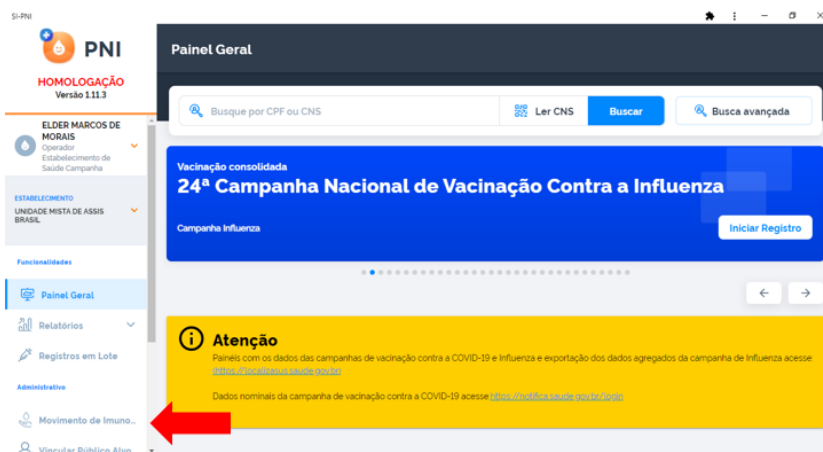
SI-PNI

PNI

HOMOLOGAÇÃO
Versão 1.11.3

ELDER MARCOS DE MORAIS
Operador Estabelecimento de Saúde Campanha

ESTABELECIMENTO
UNIDADE MISTA DE ASSIS BRASIL

Funcionalidades

Painel Geral

Relatórios

Registros em Lote

Administrativo

Movimento de Imuno...

Vincular Público Alvo

Painel Geral

Busque por CPF ou CNS

Ler CNS

Buscar

Busca avançada

Vacinação consolidada

24ª Campanha Nacional de Vacinação Contra a Influenza

Campanha Influenza

Iniciar Registro

Atenção

Painéis com os dados das campanhas de vacinação contra a COVID-19 e Influenza e exportação dos dados agregados da campanha de Influenza acesse: https://localizasus.saude.gov.br

Dados nominais da campanha de vacinação contra a COVID-19 acesse https://notifica.saude.gov.br/login